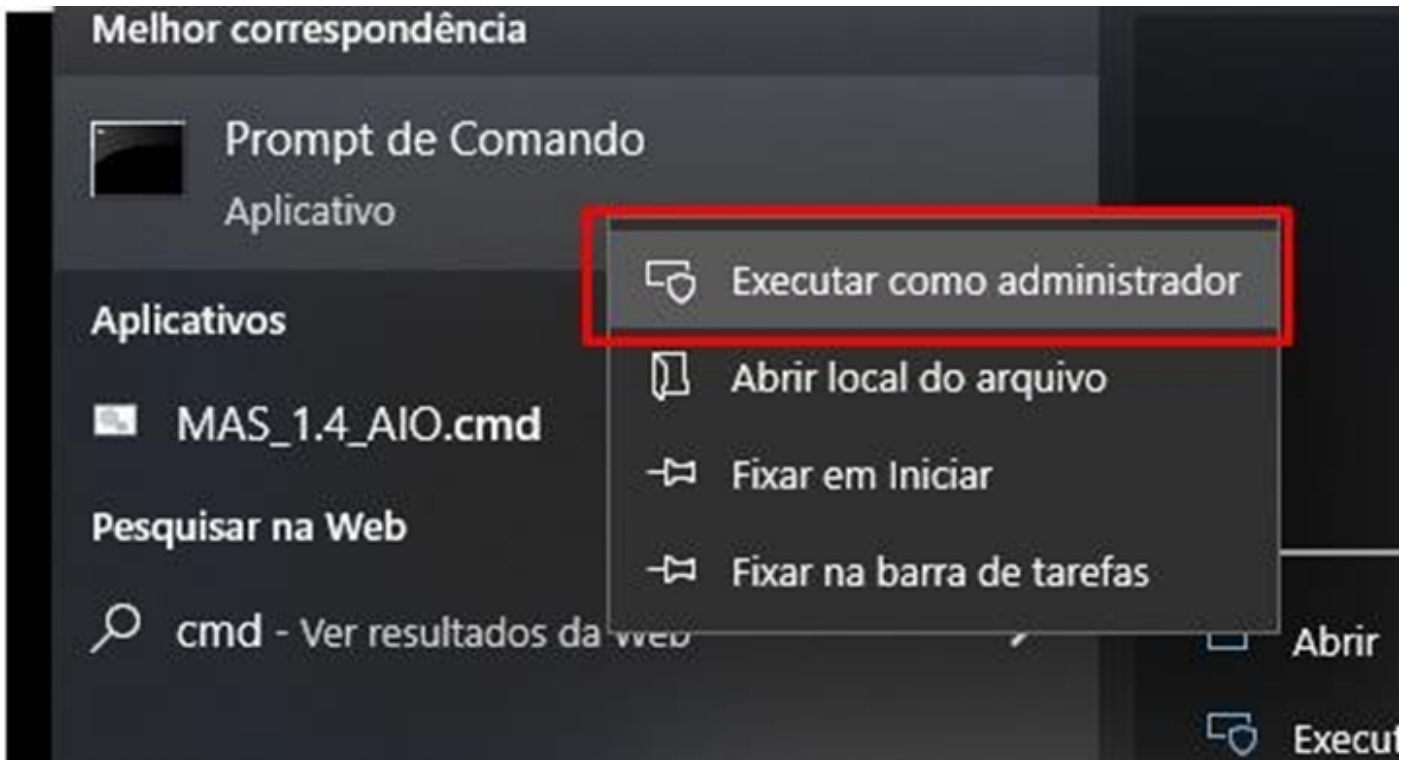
Melhor correspondência

Prompt de Comando

Aplicativo

Executar como administrador

Abrir local do arquivo

Fixar em Iniciar

Fixar na barra de tarefas

Aplicativos

MAS_1.4_AIO.cmd

Pesquisar na Web

cmd - Ver resultados da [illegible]

Abrir

Execu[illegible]